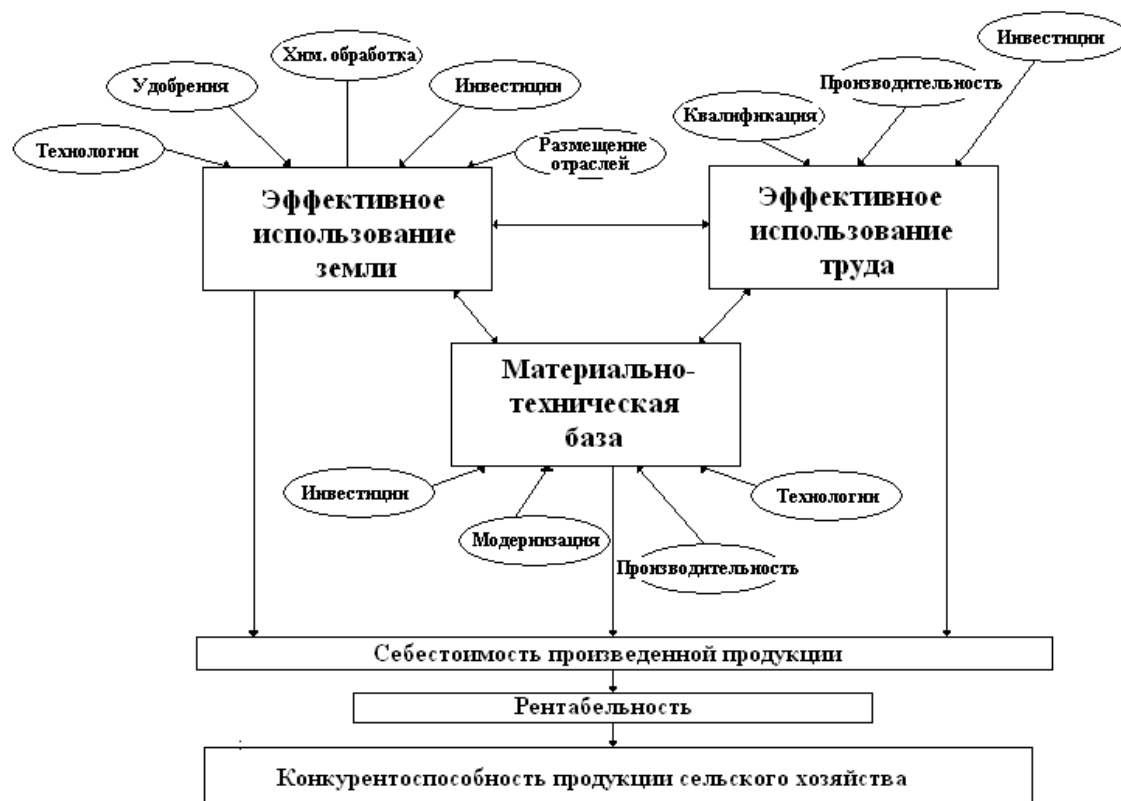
Хим. обработка

Удобрения

Инвестиции

Технологии

Размещение отраслей

Инвестиции

Производительность

Квалификация

Эффективное использование земли

Эффективное использование труда

Материально-техническая база

Инвестиции

Технологии

Модернизация

Производительность

Себестоимость произведенной продукции

Рентабельность

Конкурентоспособность продукции сельского хозяйства